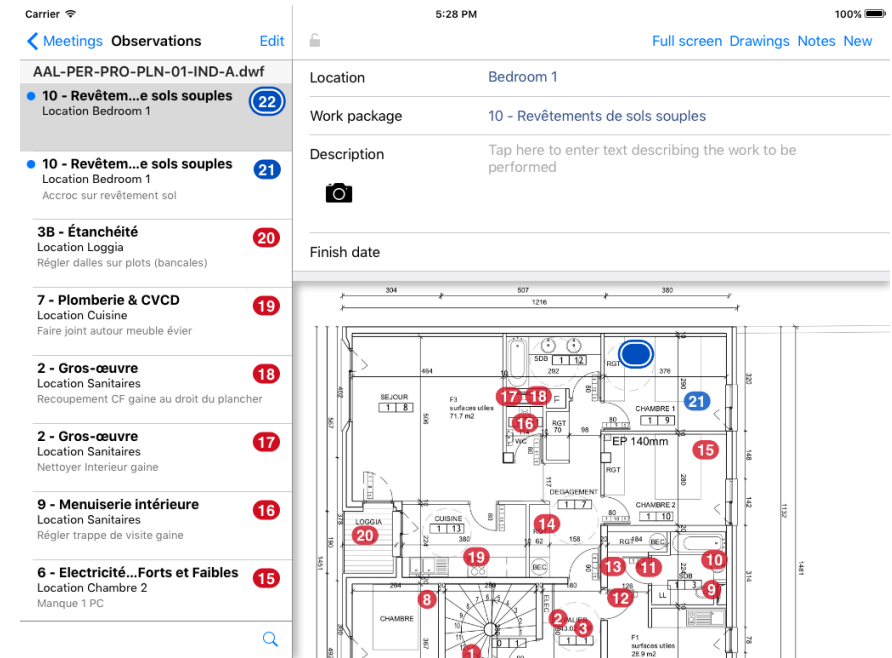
Carrier 5:28 PM 100%

Meetings Observations Edit

AAL-PER-PRO-PLN-01-IND-A.dwf

10 - Revêtem...e sols souples
Location Bedroom 1
22

10 - Revêtem...e sols souples
Location Bedroom 1
Accroc sur revêtement sol
21

3B - Étanchéité
Location Loggia
Régler dalles sur plots (bancales)
20

7 - Plomberie & CVCD
Location Cuisine
Faire joint autour meuble évier
19

2 - Gros-œuvre
Location Sanitaires
Recoupement CF gaine au droit du plancher
18

2 - Gros-œuvre
Location Sanitaires
Nettoyer Interieur gaine
17

9 - Menuiserie intérieure
Location Sanitaires
Régler trappe de visite gaine
16

6 - Electricité...Forts et Faibles
Location Chambre 2
Manque 1 PC
15

Full screen Drawings Notes New

| | |
|---|---|
| Location | Bedroom 1 |
| Work package | 10 - Revêtements de sols souples |
| Description | Tap here to enter text describing the work to be performed |
| Finish date | |

304 507 380
1216
SDB 1 12
292
RGT
376
464
SEJOUR 1 8
F3 surfaces utiles 71.7 m2
17 18
CHAMBRE 1 1 9
21
16
RGT 70
EP 140mm
15
RGT
DEGAGEMENT 1 7
CHAMBRE 2 1 10
LOGGIA
20
CUISINE 1 13
14
19
BEC
RGT
BEC
10
13 11
SDB
9
12
8
CHAMBRE
2
3
1
F1 surfaces utiles 28.9 m2